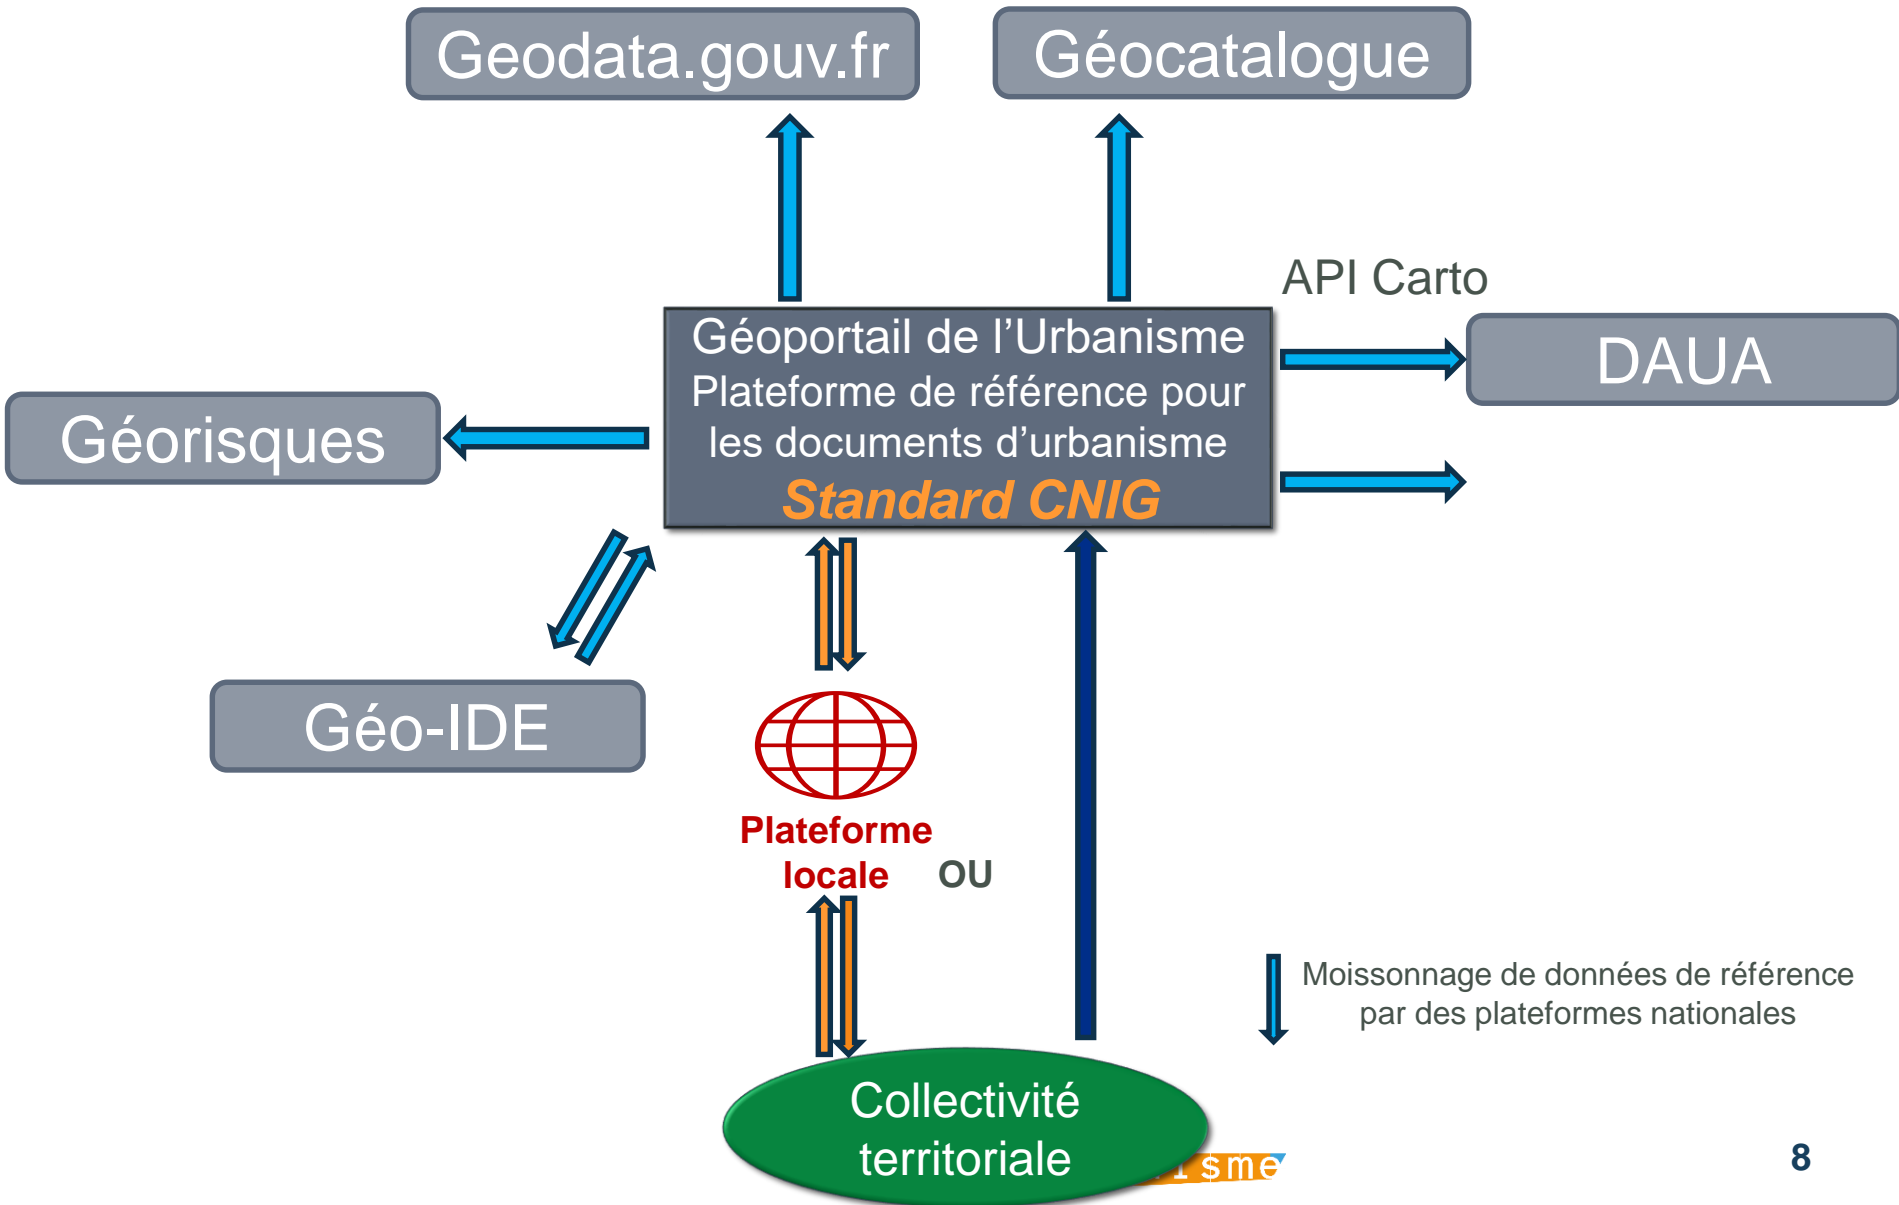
Geodata.gouv.fr

Géocatalogue

API Carto

DAUA

Géoportail de l'Urbanisme
Plateforme de référence pour les documents d'urbanisme
Standard CNIG

Géorisques

Géo-IDE

Plateforme locale

OU

Moissonnage de données de référence par des plateformes nationales

Collectivité territoriale

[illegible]sme

8